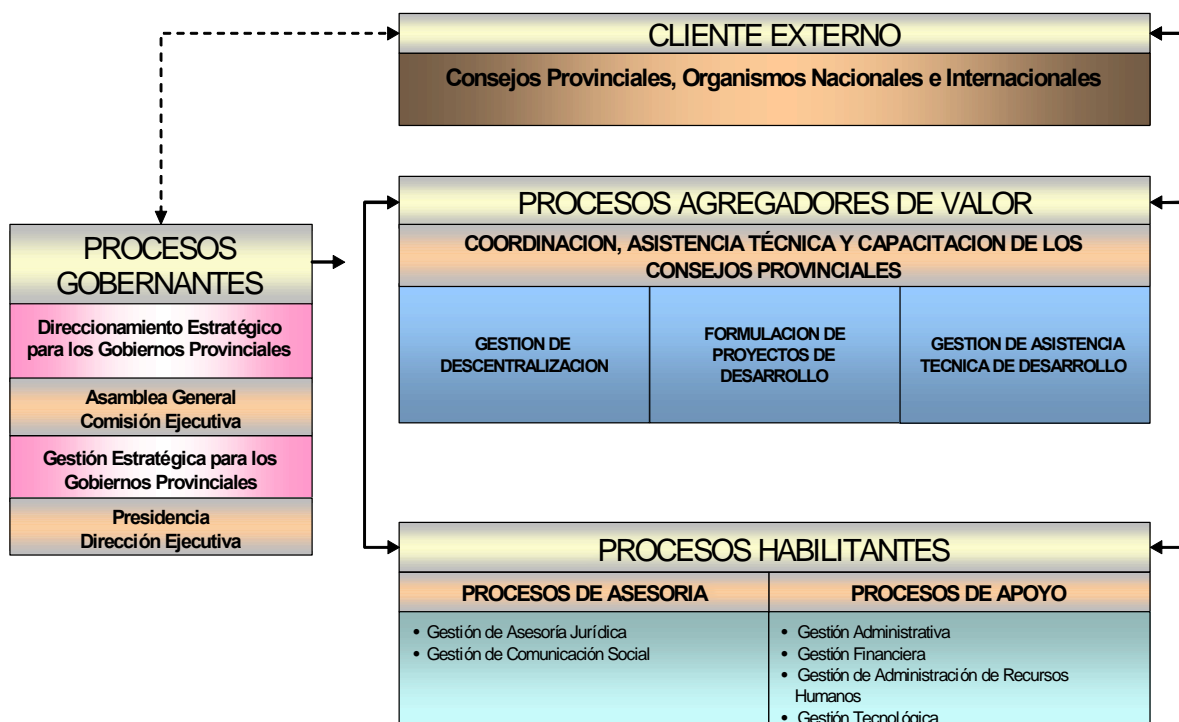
CLIENTE EXTERNO

Consejos Provinciales, Organismos Nacionales e Internacionales

PROCESOS GOBERNANTES

Direccionamiento Estratégico para los Gobiernos Provinciales

Asamblea General
Comisión Ejecutiva

Gestión Estratégica para los Gobiernos Provinciales

Presidencia
Dirección Ejecutiva

PROCESOS AGREGADORES DE VALOR

COORDINACION, ASISTENCIA TÉCNICA Y CAPACITACION DE LOS CONSEJOS PROVINCIALES

GESTION DE DESCENTRALIZACION

FORMULACION DE PROYECTOS DE DESARROLLO

GESTION DE ASISTENCIA TECNICA DE DESARROLLO

PROCESOS HABILITANTES

| PROCESOS DE ASESORIA | PROCESOS DE APOYO |
|---|---|
| • Gestión de Asesoría Jurídica<br>• Gestión de Comunicación Social | • Gestión Administrativa<br>• Gestión Financiera<br>• Gestión de Administración de Recursos Humanos<br>• Gestión Tecnológica |